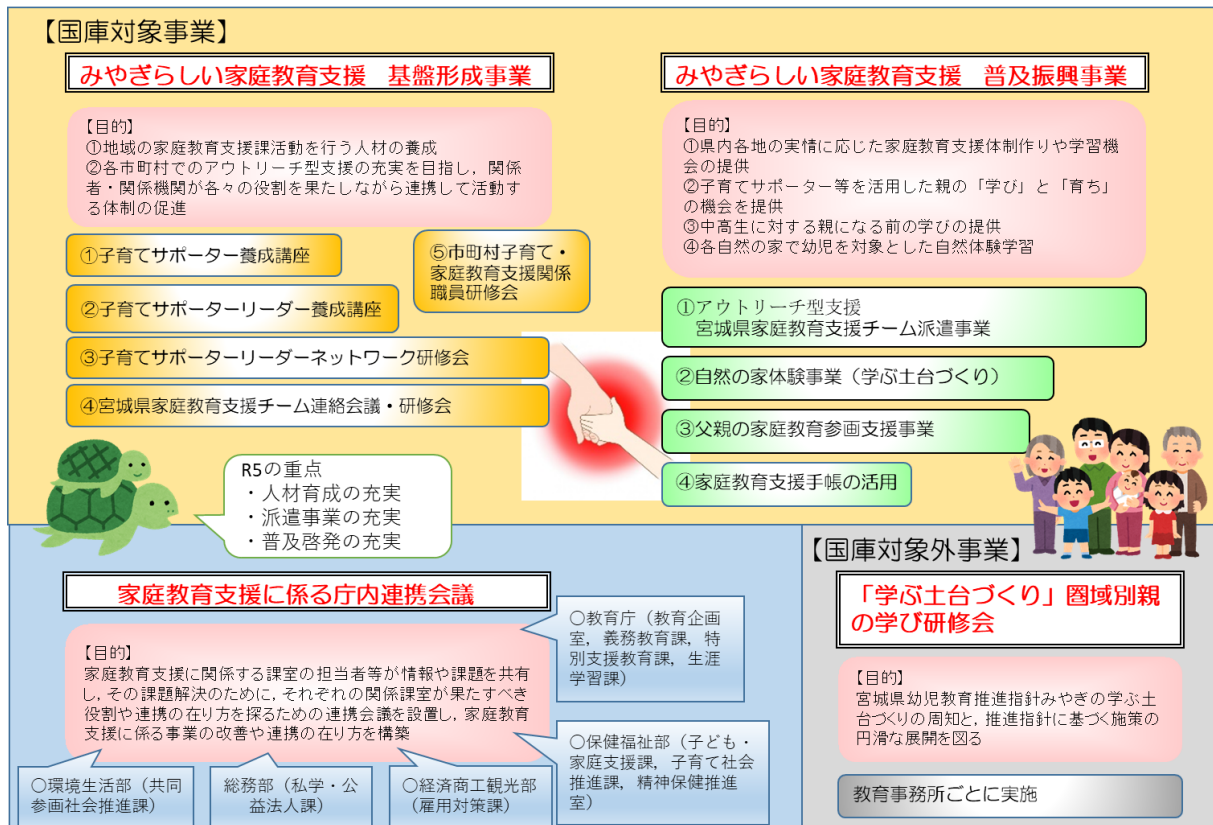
【国庫対象事業】

みやぎらしい家庭教育支援　基盤形成事業

【目的】
①地域の家庭教育支援課活動を行う人材の養成
②各市町村でのアウトリーチ型支援の充実を目指し，関係者・関係機関が各々の役割を果たしながら連携して活動する体制の促進

①子育てサポーター養成講座

②子育てサポーターリーダー養成講座

③子育てサポーターリーダーネットワーク研修会

④宮城県家庭教育支援チーム連絡会議・研修会

⑤市町村子育て・家庭教育支援関係職員研修会

R5の重点
・人材育成の充実
・派遣事業の充実
・普及啓発の充実

みやぎらしい家庭教育支援　普及振興事業

【目的】
①県内各地の実情に応じた家庭教育支援体制作りや学習機会の提供
②子育てサポーター等を活用した親の「学び」と「育ち」の機会を提供
③中高生に対する親になる前の学びの提供
④各自然の家で幼児を対象とした自然体験学習

①アウトリーチ型支援
宮城県家庭教育支援チーム派遣事業

②自然の家体験事業（学ぶ土台づくり）

③父親の家庭教育参画支援事業

④家庭教育支援手帳の活用

家庭教育支援に係る庁内連携会議

【目的】
家庭教育支援に関係する課室の担当者等が情報や課題を共有し，その課題解決のために，それぞれの関係課室が果たすべき役割や連携の在り方を探るための連携会議を設置し，家庭教育支援に係る事業の改善や連携の在り方を構築

○教育庁（教育企画室，義務教育課，特別支援教育課，生涯学習課）

○保健福祉部（子ども・家庭支援課，子育て社会推進課，精神保健推進室）

○環境生活部（共同参画社会推進課）

総務部（私学・公益法人課）

○経済商工観光部（雇用対策課）

【国庫対象外事業】

「学ぶ土台づくり」圏域別親の学び研修会

【目的】
宮城県幼児教育推進指針みやぎの学ぶ土台づくりの周知と，推進指針に基づく施策の円滑な展開を図る

教育事務所ごとに実施